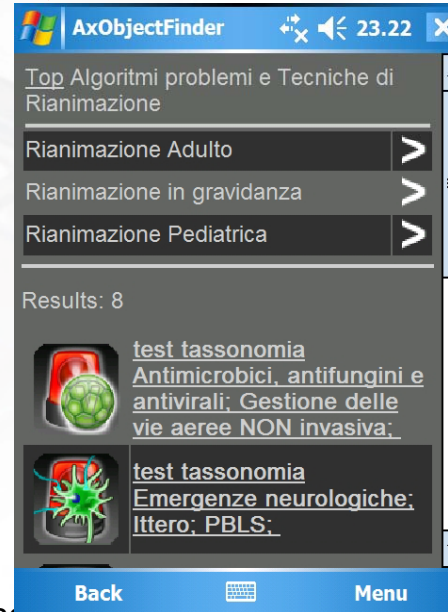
AxObjectFinder 23.22

Top Algoritmi problemi e Tecniche di Rianimazione

Rianimazione Adulto

Rianimazione in gravidanza

Rianimazione Pediatrica

Results: 8

test tassonomia Antimicrobici, antifungini e antivirali; Gestione delle vie aeree NON invasiva;

test tassonomia Emergenze neurologiche; Ittero; PBLS;

Back

Menu